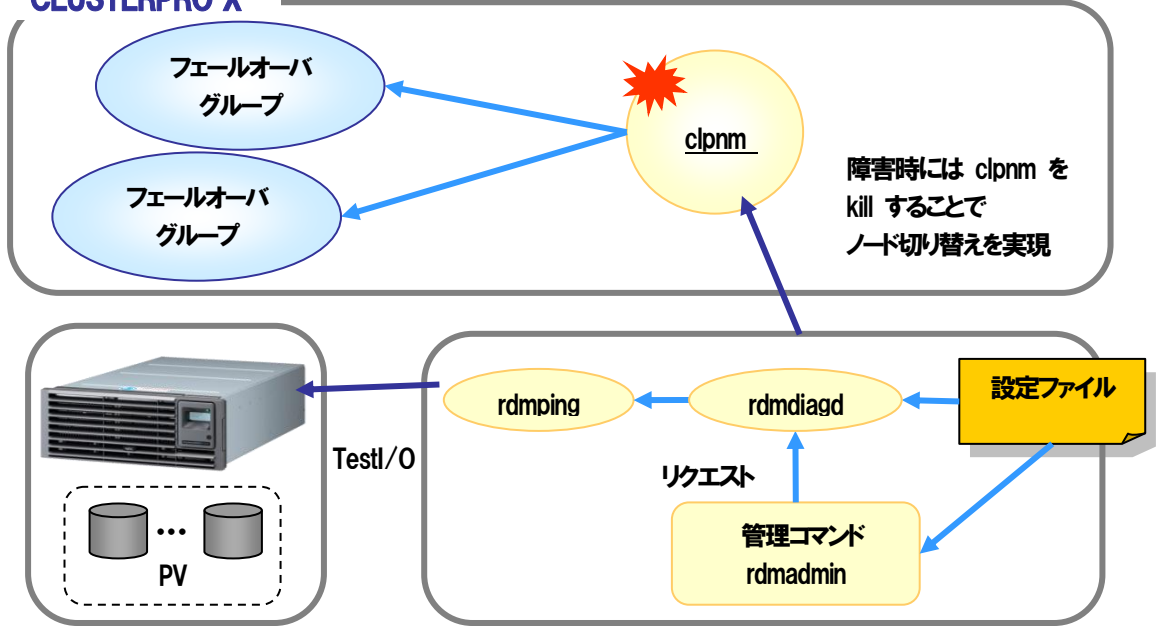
CLUSTERPRO X

フェールオーバ
グループ

フェールオーバ
グループ

clpnm

障害時には clpnm を kill することで ノード切り替えを実現

TestI/O

PV

rdmping

rdmdiagd

設定ファイル

リクエスト

管理コマンド
rdmadmin